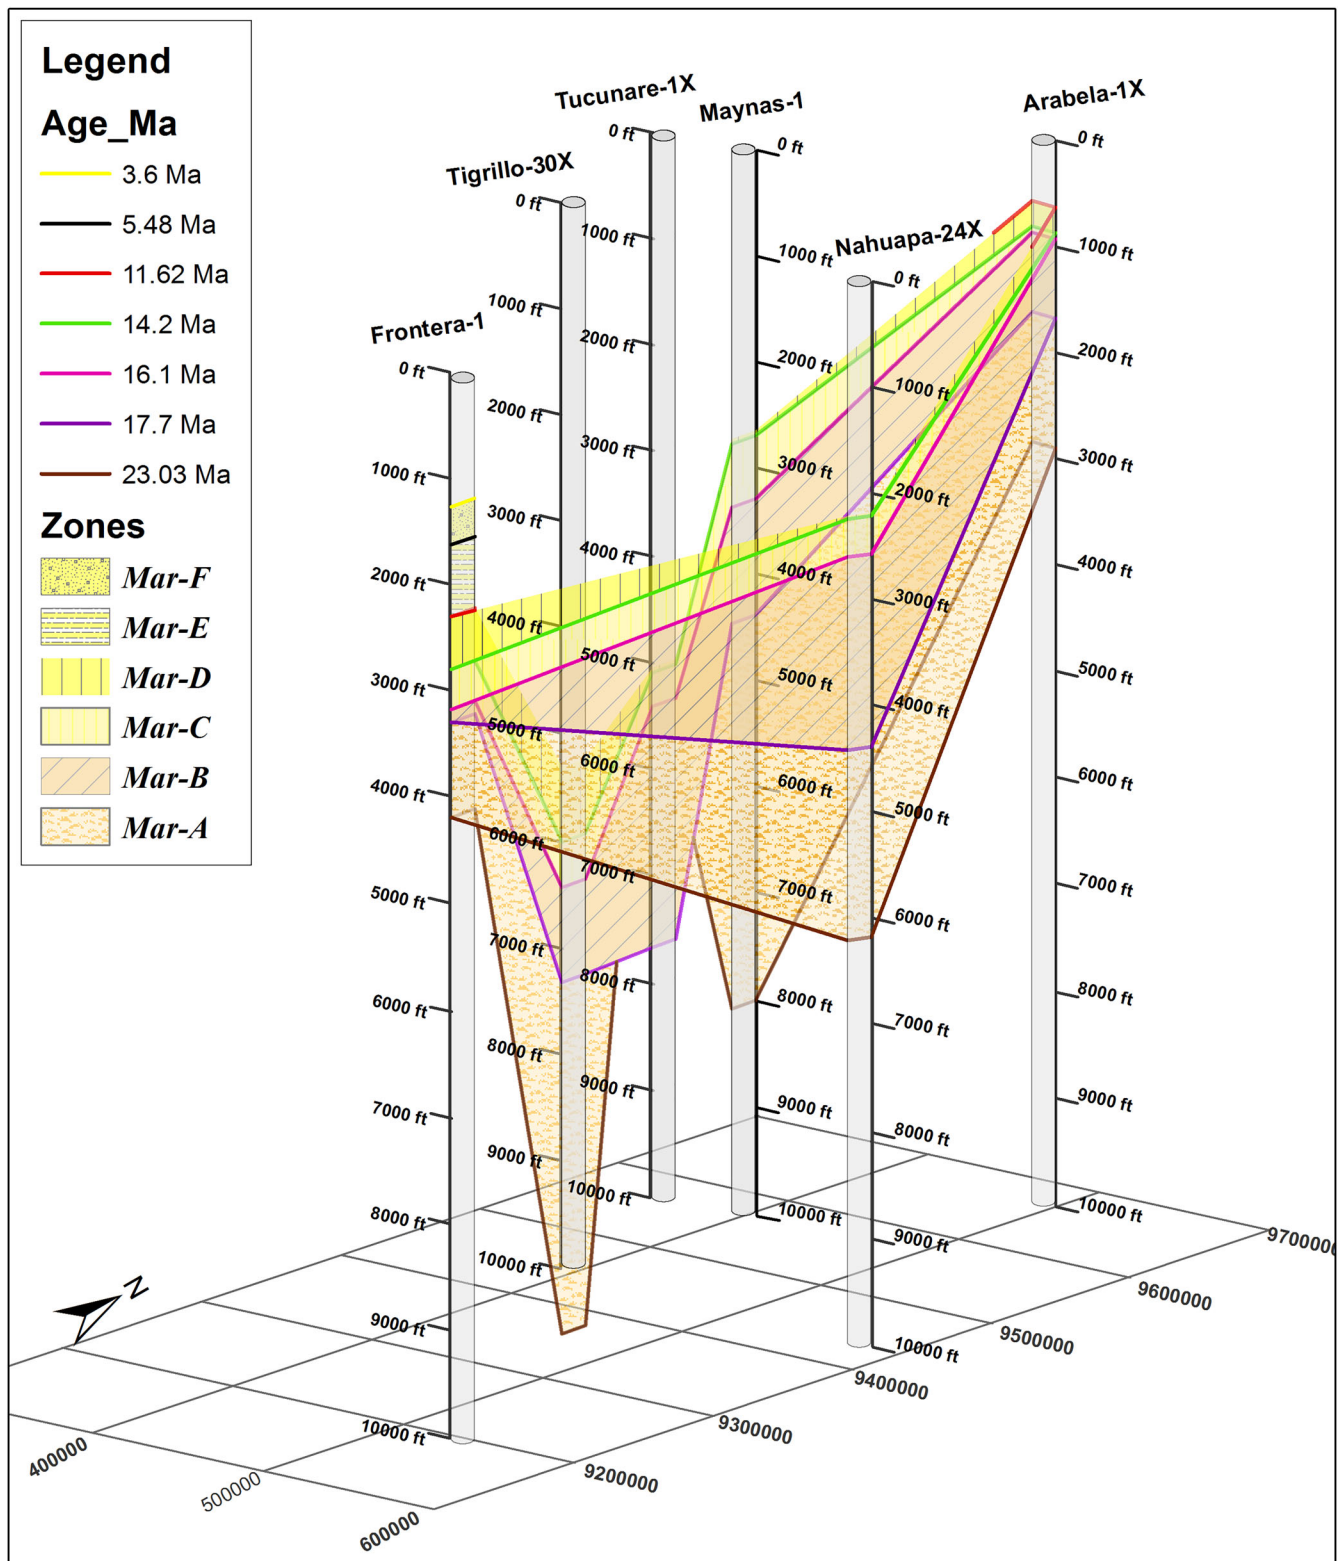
Legend

Age_Ma

3.6 Ma
5.48 Ma
11.62 Ma
14.2 Ma
16.1 Ma
17.7 Ma
23.03 Ma

Zones

Mar-F
Mar-E
Mar-D
Mar-C
Mar-B
Mar-A

Frontera-1
0 ft
1000 ft
2000 ft
3000 ft
4000 ft
5000 ft
6000 ft
7000 ft
8000 ft
9000 ft
10000 ft

Tigrillo-30X
0 ft
1000 ft
2000 ft
3000 ft
4000 ft
5000 ft
6000 ft
7000 ft
8000 ft
9000 ft
10000 ft

Tucunare-1X
0 ft
1000 ft
2000 ft
3000 ft
4000 ft
5000 ft
6000 ft
7000 ft
8000 ft
9000 ft
10000 ft

Maynas-1
0 ft
1000 ft
2000 ft
3000 ft
4000 ft
5000 ft
6000 ft
7000 ft
8000 ft
9000 ft
10000 ft

Nahuapa-24X
0 ft
1000 ft
2000 ft
3000 ft
4000 ft
5000 ft
6000 ft
7000 ft
8000 ft
9000 ft
10000 ft

Arabela-1X
0 ft
1000 ft
2000 ft
3000 ft
4000 ft
5000 ft
6000 ft
7000 ft
8000 ft
9000 ft
10000 ft

N

400000
500000
600000
9200000
9300000
9400000
9500000
9600000
9700000